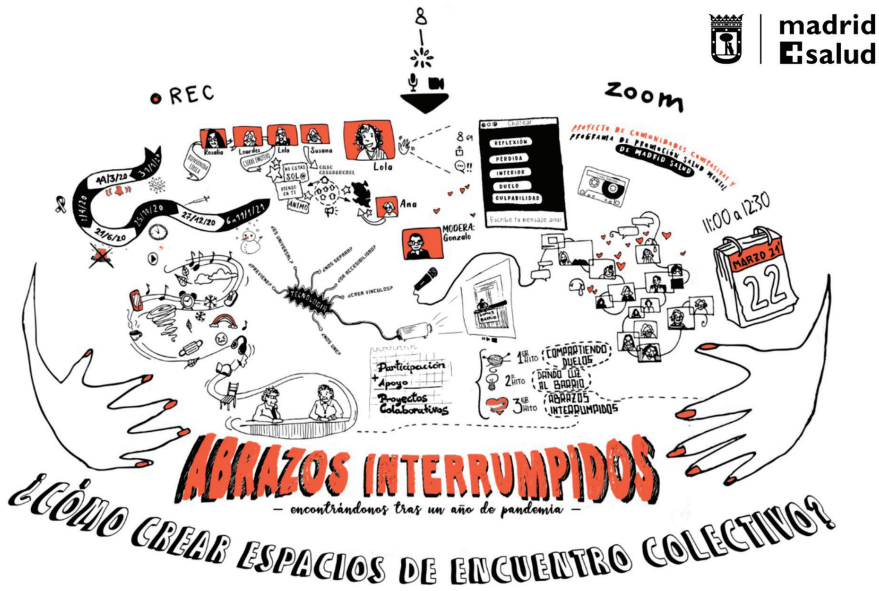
madrid
salud

REC

zoom

8

Rosalía
Lourdes
Lola
Susana
Lola
Ana

14/3/20
31/5/20
21/6/20
25/10/20
27/12/20
6-11/1/21

NO ESTÁS SOLA
CREO CREÁNDOTE
ANIMO

MODERA: Gonzalo

REFLEXIÓN
PÉRDIDA
INTERIOR
DUELO
CULPABILIDAD

Escribe tu mensaje aquí

PROYECTO DE COMUNIDADES COMPASIVAS Y PROGRAMA DE PROMOCIÓN SALUD MENTAL DE MADRID SALUD

11:00 a 12:30

MARZO 21
22

TECNOLOGÍA

¿ES UNIVERSAL?
¿NOS SEPARA?
¿ES ACCESIBLE?
¿CREA VÍNCULOS?
¿NOS UNE?
¿PREVIENE?

Participación
Apoyo
Proyectos Colaborativos

1er hito COMPARTIENDO DUELOS
2º hito DANDO VIDA AL BARRIO
3er hito ABRAZOS INTERRUMPIDOS

ABRAZOS INTERRUMPIDOS
– encontrándonos tras un año de pandemia –

¿CÓMO CREAR ESPACIOS DE ENCUENTRO COLECTIVO?